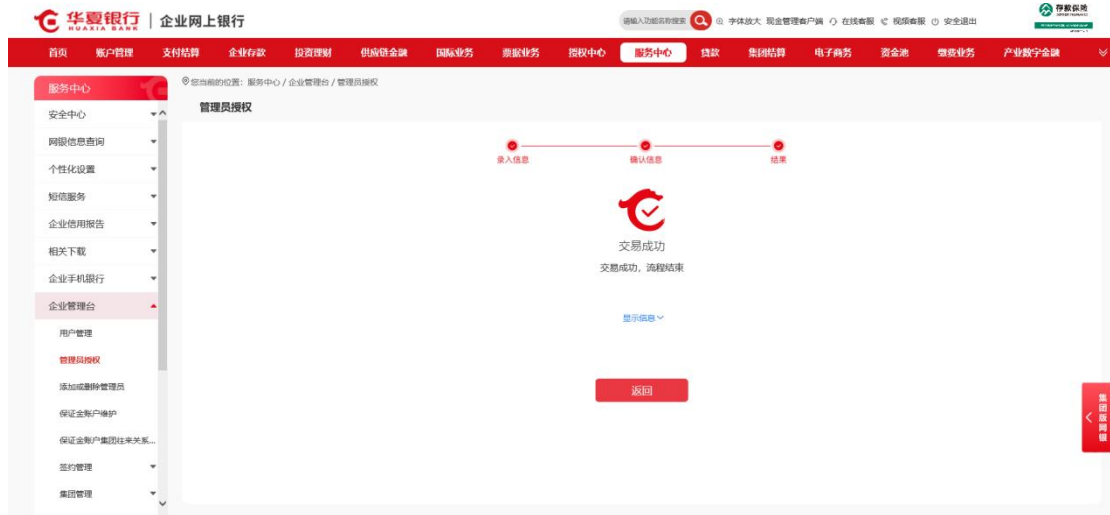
华夏银行 HUAXIA BANK | 企业网上银行

请输入功能名称搜索 字体放大 现金管理客户端 在线客服 视频客服 安全退出

存款保险

首页 账户管理 支付结算 企业存款 投资理财 供应链金融 国际业务 票据业务 授权中心 服务中心 贷款 集团结算 电子商务 资金池 缴费业务 产业数字金融

服务中心
安全中心
网银信息查询
个性化设置
短信服务
企业信用报告
相关下载
企业手机银行
企业管理台
用户管理
管理员授权
添加或删除管理员
保证金账户维护
保证金账户集团往来关系...
签约管理
集团管理

您当前的位置：服务中心 / 企业管理台 / 管理员授权

管理员授权

录入信息 确认信息 结果

交易成功

交易成功，流程结束

显示信息

返回

集团版网银